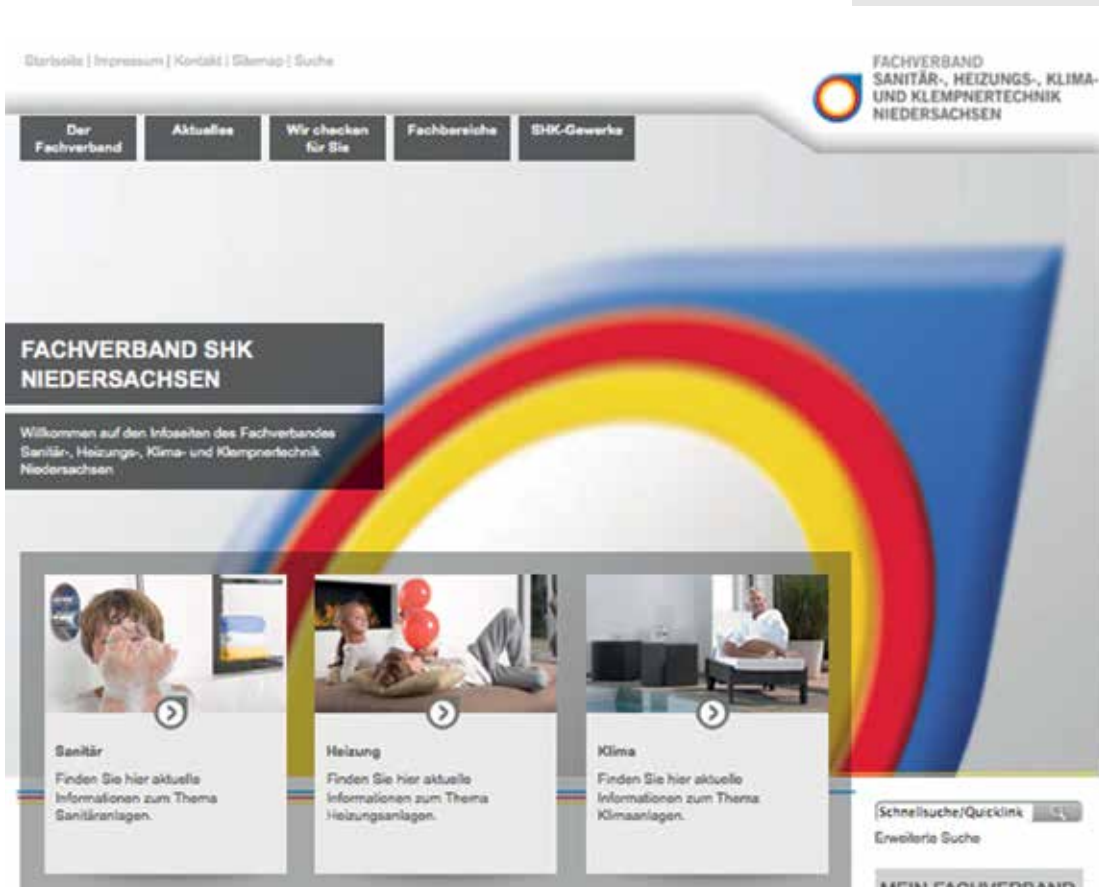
Startseite | Impressum | Kontakt | Sitemap | Suche

FACHVERBAND
SANITÄR-, HEIZUNGS-, KLIMA-
UND KLEMPNERTECHNIK
NIEDERSACHSEN

Der Fachverband
Aktuelles
Wir checken für Sie
Fachbereiche
SHK-Gewerke

FACHVERBAND SHK NIEDERSACHSEN

Willkommen auf den Infoseiten des Fachverbandes Sanitär-, Heizungs-, Klima- und Klempnertechnik Niedersachsen

Sanitär
Finden Sie hier aktuelle Informationen zum Thema Sanitäranlagen.

Heizung
Finden Sie hier aktuelle Informationen zum Thema Heizungsanlagen.

Klima
Finden Sie hier aktuelle Informationen zum Thema Klimaanlagen.

Schnellsuche/Quicklink
Erweiterte Suche

MEIN FACHVERBAND